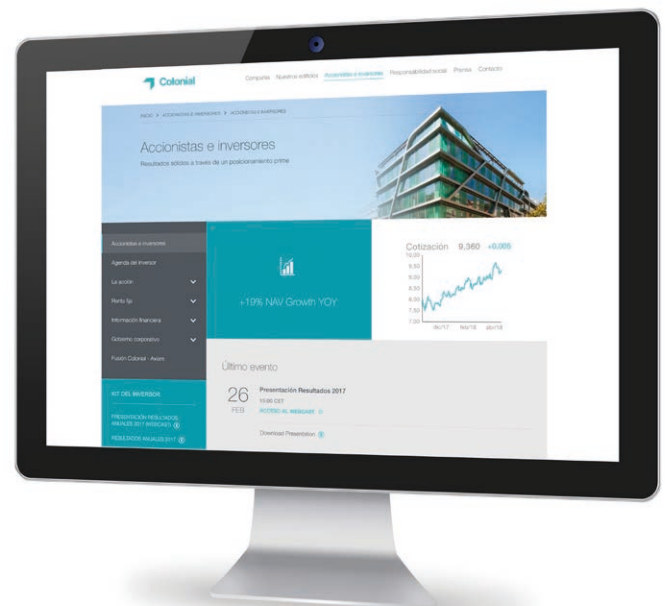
Colonial

Compañía Nuestra edificios Accionistas e inversores Responsabilidad social Prensa Contacto

INICIO > ACCIONISTAS E INVERSORES > ACCIONISTAS E INVERSORES

Accionistas e inversores

Resultados sólidos a través de un posicionamiento prime

Accionistas e inversores

Agenda del inversor

La acción

Renta fija

Información financiera

Gobierno corporativo

Fusión Colonial - Axiare

KIT DEL INVERSOR

PRESENTACIÓN RESULTADOS ANUALES 2017 (WEBCAST)

RESULTADOS ANUALES 2017

+19% NAV Growth YOY

Cotización 9,360 +0,005

10,00
9,50
9,00
8,50
8,00
7,50
7,00

dic/17 feb/18 abr/18

Último evento

26 FEB

Presentación Resultados 2017

10:00 CET

ACCESO AL WEBCAST

Download Presentation